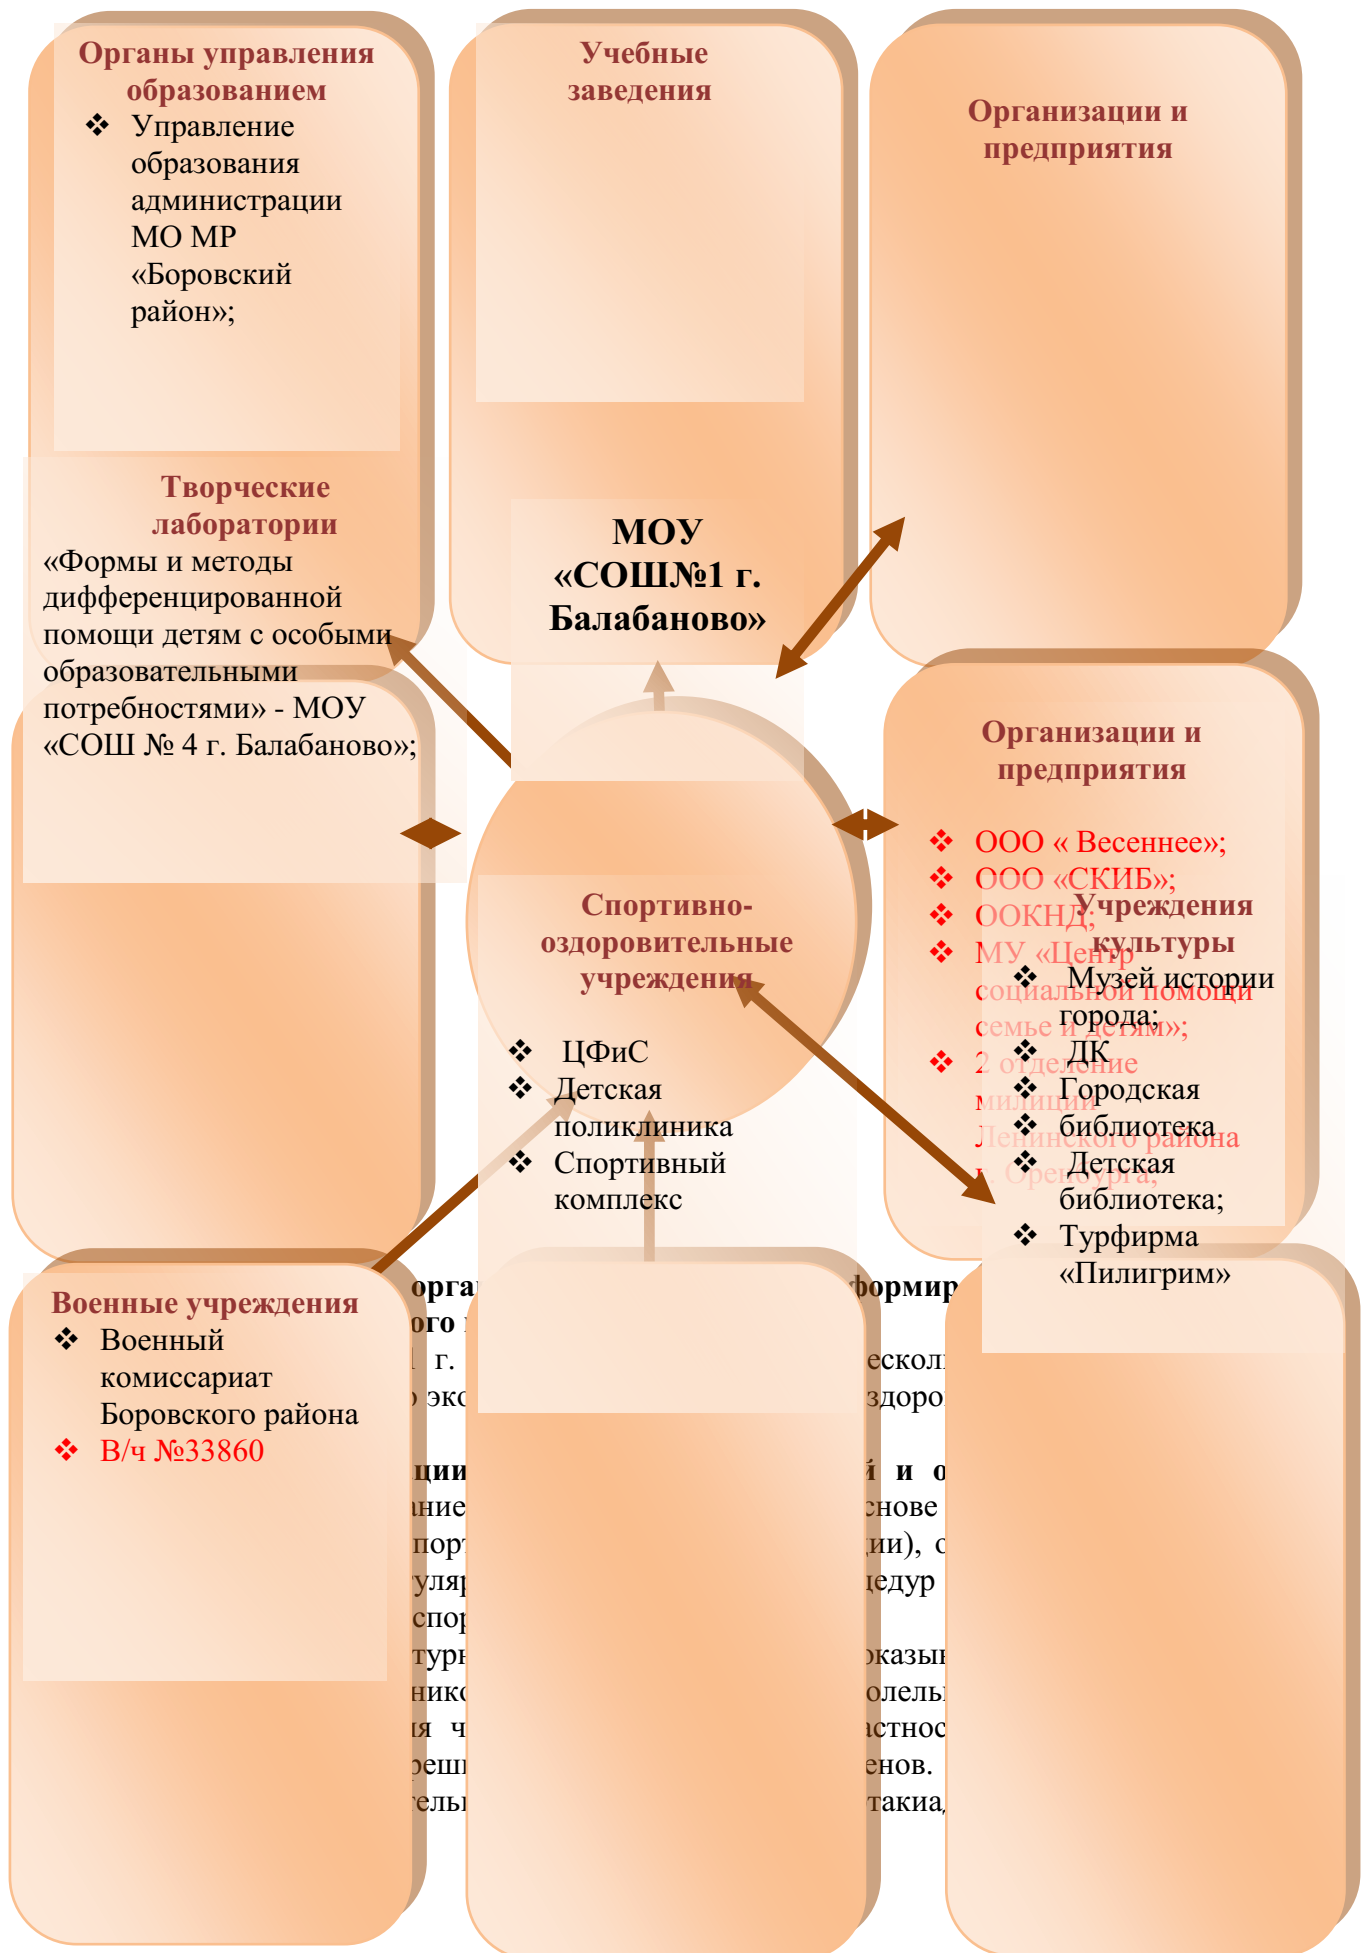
Органы управления образованием
❖ Управление образования администрации МО МР «Боровский район»;

Учебные заведения

Организации и предприятия

Творческие лаборатории
«Формы и методы дифференцированной помощи детям с особыми образовательными потребностями» - МОУ «СОШ № 4 г. Балабаново»;

МОУ «СОШ№1 г. Балабаново»

Организации и предприятия
❖ ООО « Весеннее»;
❖ ООО «СКИБ»;
❖ ООКНД;
❖ МУ «Центр социальной помощи семье и детям»;
❖ 2 отделение милиции Ленинского района г. Оренбурга;

Учреждения культуры
❖ Музей истории города;
❖ ДК
❖ Городская библиотека
❖ Детская библиотека;
❖ Турфирма «Пилигрим»

Спортивно-оздоровительные учреждения
❖ ЦФиС
❖ Детская поликлиника
❖ Спортивный комплекс

Военные учреждения
❖ Военный комиссариат Боровского района
❖ В/ч №33860

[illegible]